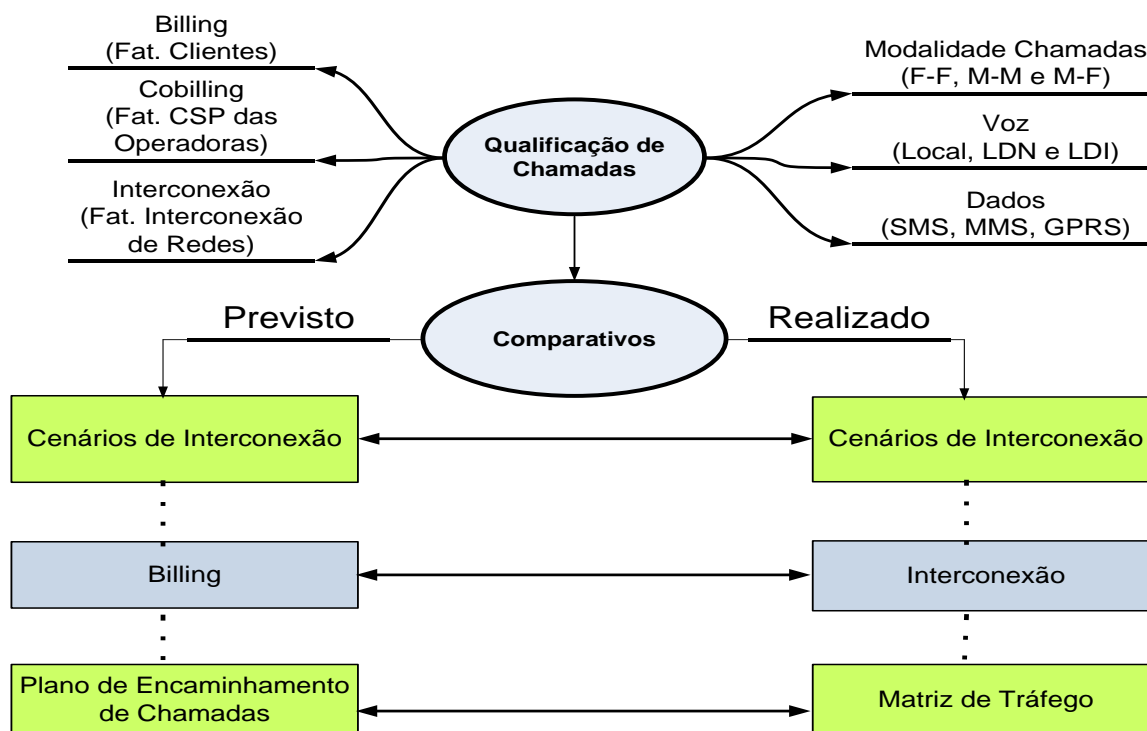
Billing
(Fat. Clientes)

Cobilling
(Fat. CSP das Operadoras)

Interconexão
(Fat. Interconexão de Redes)

Qualificação de Chamadas

Modalidade Chamadas
(F-F, M-M e M-F)

Voz
(Local, LDN e LDI)

Dados
(SMS, MMS, GPRS)

Previsto

Comparativos

Realizado

Cenários de Interconexão

Cenários de Interconexão

Billing

Interconexão

Plano de Encaminhamento de Chamadas

Matriz de Tráfego